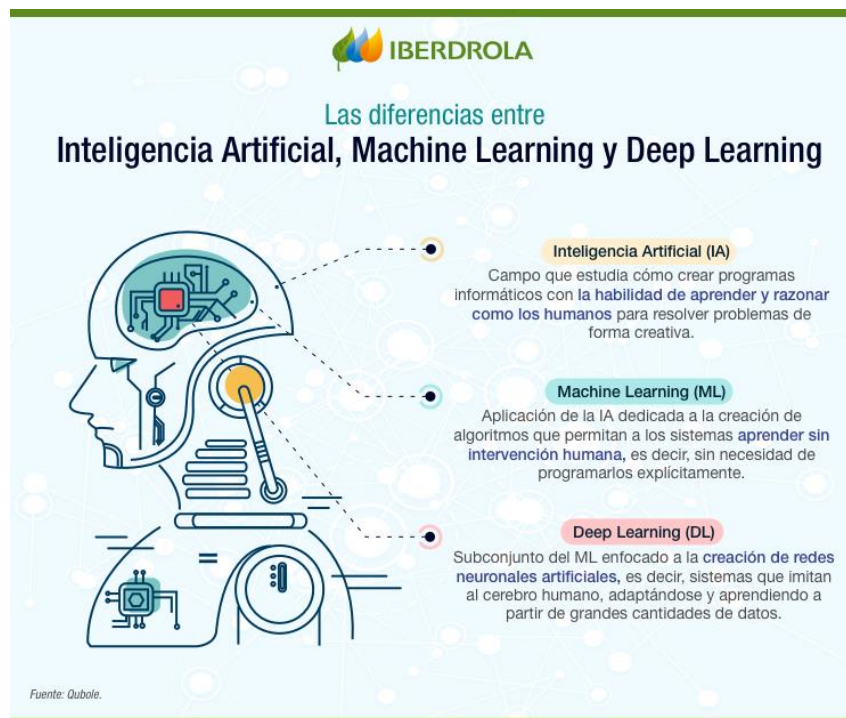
IBERDROLA

Las diferencias entre
Inteligencia Artificial, Machine Learning y Deep Learning

Inteligencia Artificial (IA)
Campo que estudia cómo crear programas informáticos con la habilidad de aprender y razonar como los humanos para resolver problemas de forma creativa.

Machine Learning (ML)
Aplicación de la IA dedicada a la creación de algoritmos que permitan a los sistemas aprender sin intervención humana, es decir, sin necesidad de programarlos explícitamente.

Deep Learning (DL)
Subconjunto del ML enfocado a la creación de redes neuronales artificiales, es decir, sistemas que imitan al cerebro humano, adaptándose y aprendiendo a partir de grandes cantidades de datos.

Fuente: Qubole.